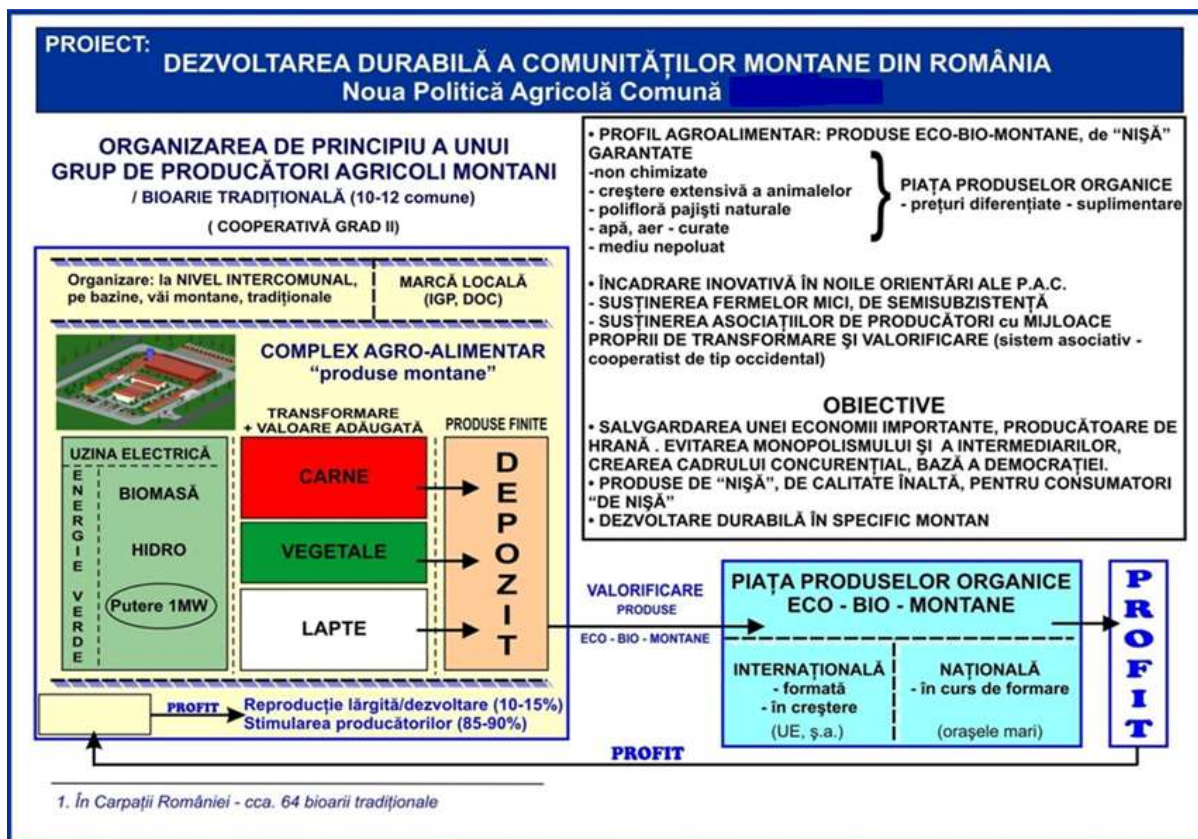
PROIECT:
DEZVOLTAREA DURABILĂ A COMUNITĂȚILOR MONTANE DIN ROMÂNIA
Noua Politică Agricolă Comună

ORGANIZAREA DE PRINCIPIU A UNUI GRUP DE PRODUCĂTORI AGRICOLI MONTANI
/ BIOARIE TRADIȚIONALĂ (10-12 comune)
( COOPERATIVĂ GRAD II)

Organizare: la NIVEL INTERCOMUNAL, pe bazine, văi montane, tradiționale

MARCĂ LOCALĂ (IGP, DOC)

COMPLEX AGRO-ALIMENTAR
"produse montane"

TRANSFORMARE + VALOARE ADĂUGATĂ

PRODUSE FINITE

UZINA ELECTRICĂ

ENERGIE VERDE

BIOMASĂ

HIDRO

Putere 1MW

CARNE

VEGETALE

LAPTE

DEPOZIT

PROFIT

Reproducție lărgită/dezvoltare (10-15%)
Stimularea producătorilor (85-90%)

• PROFIL AGROALIMENTAR: PRODUSE ECO-BIO-MONTANE, de "NIȘĂ" GARANTATE
-non chimizate
- creștere extensivă a animalelor
- poliflоră pajiști naturale
- apă, aer - curate
- mediu nepoluat

PIAȚA PRODUSELOR ORGANICE
- prețuri diferențiate - suplimentare

• ÎNCADRARE INOVATIVĂ ÎN NOILE ORIENTĂRI ALE P.A.C.
• SUSȚINEREA FERMELOR MICI, DE SEMISUBZISTENȚĂ
• SUSȚINEREA ASOCIAȚIILOR DE PRODUCĂTORI cu MIJLOACE PROPRII DE TRANSFORMARE ȘI VALORIFICARE (sistem asociativ - cooperatist de tip occidental)

OBIECTIVE
• SALVGARDAREA UNEI ECONOMII IMPORTANTE, PRODUCĂTOARE DE HRANĂ . EVITAREA MONOPOLISMULUI ȘI A INTERMEDIARILOR, CREAREA CADRULUI CONCURENȚIAL, BAZĂ A DEMOCRAȚIEI.
• PRODUSE DE "NIȘĂ", DE CALITATE ÎNALTĂ, PENTRU CONSUMATORI "DE NIȘĂ"
• DEZVOLTARE DURABILĂ ÎN SPECIFIC MONTAN

VALORIFICARE
PRODUSE
ECO - BIO - MONTANE

PIAȚA PRODUSELOR ORGANICE
ECO - BIO - MONTANE

INTERNAȚIONALĂ
- formată
- în creștere
(UE, ș.a.)

NAȚIONALĂ
- în curs de formare
(orașele mari)

PROFIT

PROFIT

1. În Carpații României - cca. 64 bioarii tradiționale